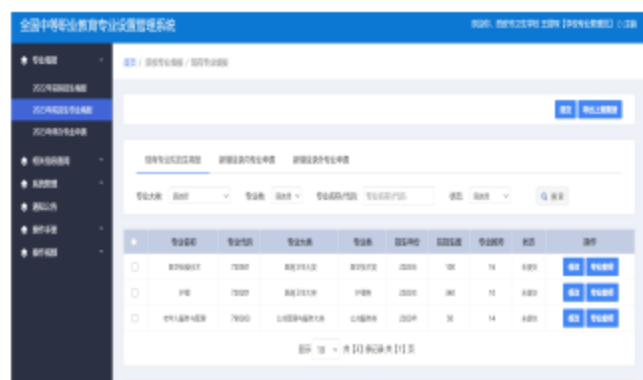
全国中等职业教育专业设置管理系统

专业概要
2022年新增招生专业
2022年拟招生专业数
2022年拟停专业申请
相关信息查询
系统管理
通知公告
操作手册
备忘记录

首页 / 现有专业概况 / 拟停专业数据

现有专业在招生情况 | 新增备案专业申请 | 新增备案停专业申请

专业大类 | 专业类 | 专业名称/代码 | 状态 | 搜索

| | 专业名称 | 专业代码 | 专业大类 | 专业类 | 招生年份 | 招生规模 | 专业学制 | 状态 | 操作 |
|---|---|---|---|---|---|---|---|---|---|
| | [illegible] | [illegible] | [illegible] | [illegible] | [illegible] | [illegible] | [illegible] | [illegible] | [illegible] |
| | 护理 | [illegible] | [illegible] | 护理类 | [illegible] | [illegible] | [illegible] | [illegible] | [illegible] |
| | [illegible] | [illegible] | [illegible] | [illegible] | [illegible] | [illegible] | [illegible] | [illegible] | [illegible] |

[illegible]